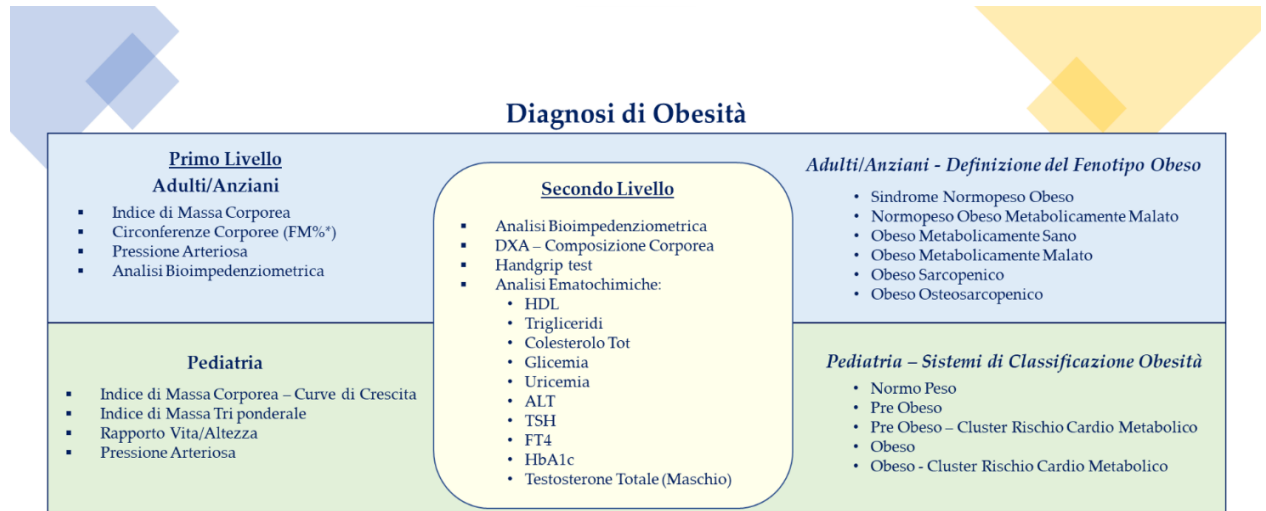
Diagnosi di Obesità

Primo Livello
Adulti/Anziani
- Indice di Massa Corporea
- Circonferenze Corporee (FM%*)
- Pressione Arteriosa
- Analisi Bioimpedenziometrica

Pediatria
- Indice di Massa Corporea – Curve di Crescita
- Indice di Massa Tri ponderale
- Rapporto Vita/Altezza
- Pressione Arteriosa

Secondo Livello
- Analisi Bioimpedenziometrica
- DXA – Composizione Corporea
- Handgrip test
- Analisi Ematochimiche:
  - HDL
  - Trigliceridi
  - Colesterolo Tot
  - Glicemia
  - Uricemia
  - ALT
  - TSH
  - FT4
  - HbA1c
  - Testosterone Totale (Maschio)

Adulti/Anziani - Definizione del Fenotipo Obeso
- Sindrome Normopeso Obeso
- Normopeso Obeso Metabolicamente Malato
- Obeso Metabolicamente Sano
- Obeso Metabolicamente Malato
- Obeso Sarcopenico
- Obeso Osteosarcopenico

Pediatria – Sistemi di Classificazione Obesità
- Normo Peso
- Pre Obeso
- Pre Obeso – Cluster Rischio Cardio Metabolico
- Obeso
- Obeso - Cluster Rischio Cardio Metabolico